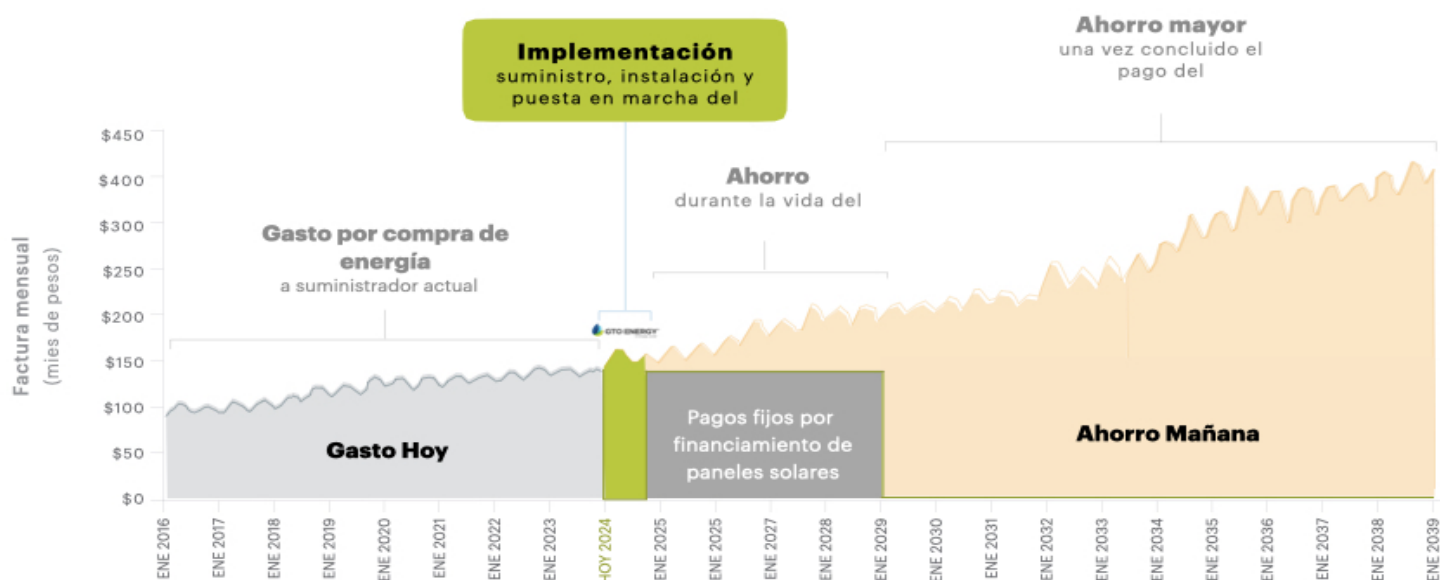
Implementación
suministro, instalación y puesta en marcha del

Ahorro mayor
una vez concluido el pago del

Ahorro
durante la vida del

Gasto por compra de energía
a suministrador actual

Factura mensual
(miles de pesos)

$450
$400
$300
$250
$200
$150
$100
$50
$0

GTO ENERGY

Gasto Hoy

Pagos fijos por financiamiento de paneles solares

Ahorro Mañana

ENE 2016
ENE 2017
ENE 2018
ENE 2019
ENE 2020
ENE 2021
ENE 2022
ENE 2023
HOY 2024
ENE 2025
ENE 2025
ENE 2027
ENE 2028
ENE 2029
ENE 2030
ENE 2031
ENE 2032
ENE 2033
ENE 2034
ENE 2035
ENE 2036
ENE 2037
ENE 2038
ENE 2039